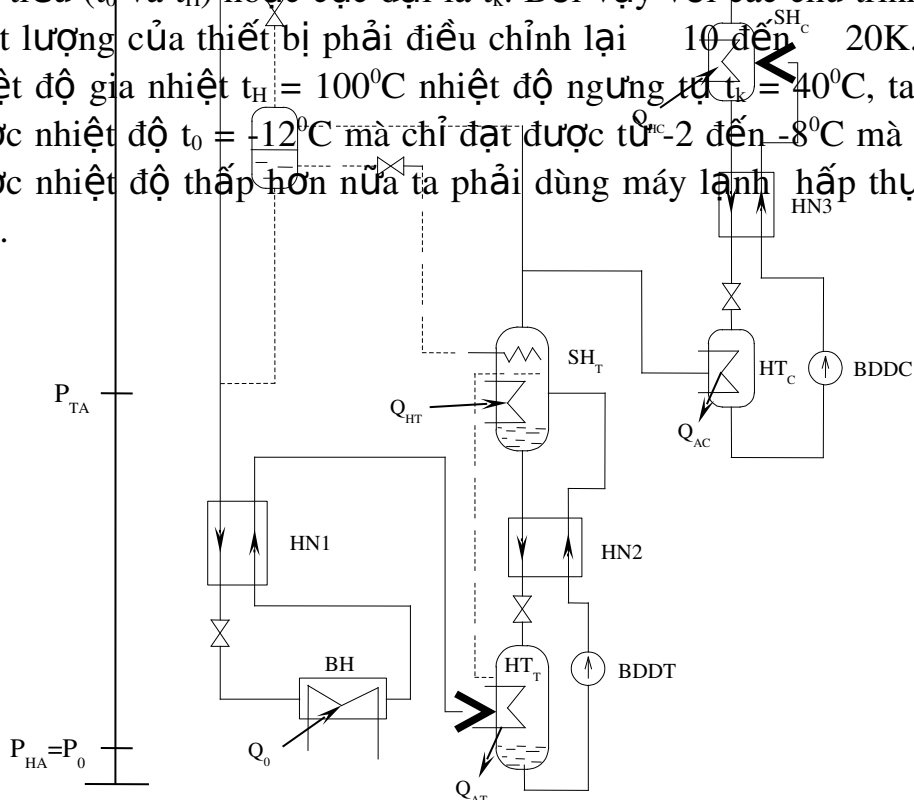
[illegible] ($t_0$ và $t_H$) hoặc cực đại là $t_k$. Đối vậy với sự chu trình
t lượng của thiết bị phải điều chỉnh lại 10 đến 20K.
ệt độ gia nhiệt $t_H = 100^0C$ nhiệt độ ngưng tụ $t_k = 40^0C$, ta
ợc nhiệt độ $t_0 = -12^0C$ mà chỉ đạt được từ -2 đến -8$^0C$ mà
ợc nhiệt độ thấp hơn nữa ta phải dùng máy lạnh hấp thụ
.

$SH_C$
$Q_{HC}$
HN3
$SH_T$
$HT_C$
BDDC
$P_{TA}$
$Q_{HT}$
$Q_{AC}$
HN1
HN2
BH
$HT_T$
BDDT
$P_{HA}=P_0$
$Q_0$
$Q_{AT}$